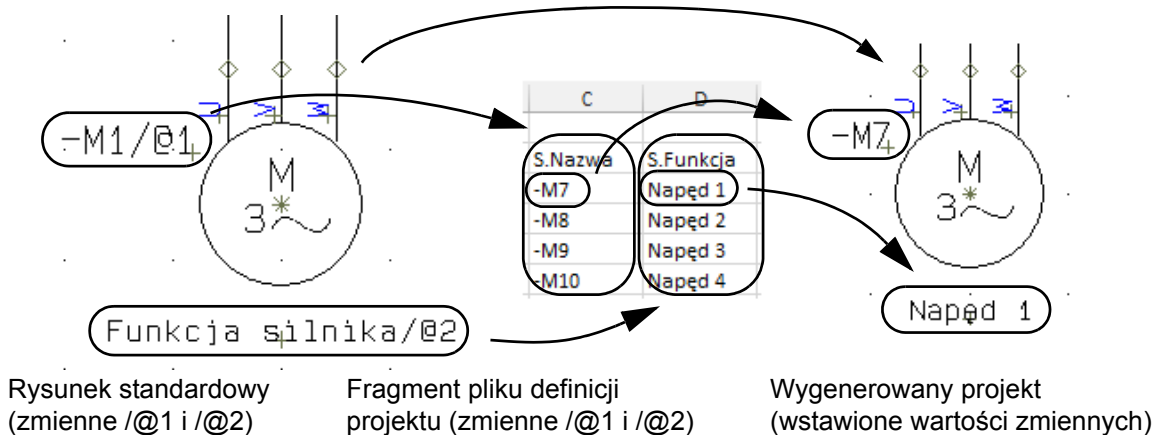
-M1/@1

M
3~

Funkcja silnika/@2

Rysunek standardowy (zmienne /@1 i /@2)

| C | D |
|---|---|
| S.Nazwa | S.Funkcja |
| -M7 | Napęd 1 |
| -M8 | Napęd 2 |
| -M9 | Napęd 3 |
| -M10 | Napęd 4 |

Fragment pliku definicji projektu (zmienne /@1 i /@2)

-M7

M
3~

Napęd 1

Wygenerowany projekt (wstawione wartości zmiennych)